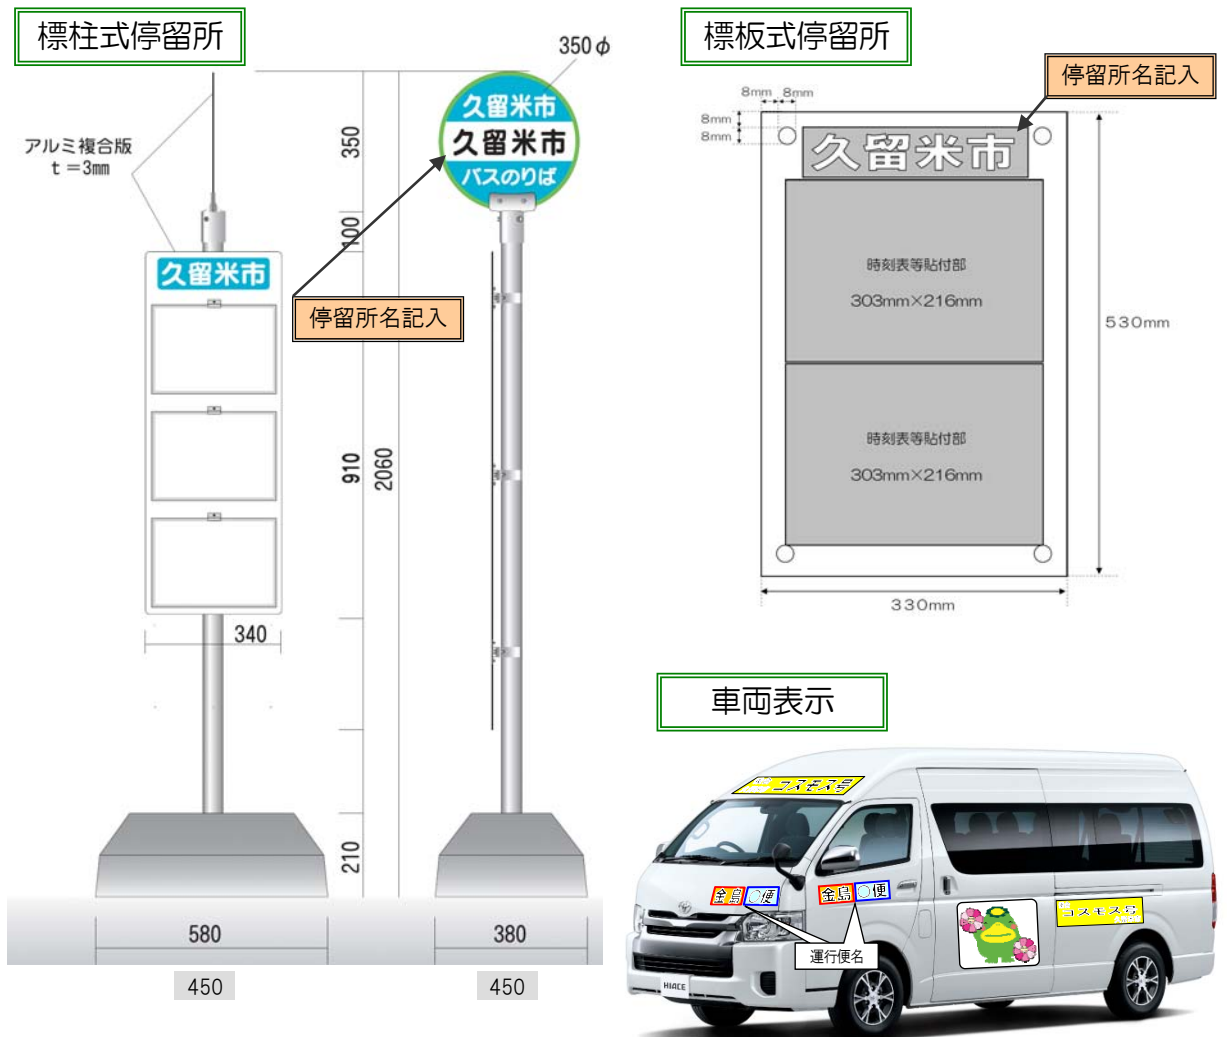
標柱式停留所

350 φ

アルミ複合版
t ＝3mm

350

100

久留米市

久留米市
久留米市
バスのりば

停留所名記入

910

2060

340

210

580

380

450

450

標板式停留所

停留所名記入

8mm 8mm

8mm
8mm

久留米市

時刻表等貼付部
303mm×216mm

時刻表等貼付部
303mm×216mm

530mm

330mm

車両表示

コスモス号

金島 ◯便

金島 ◯便

コスモス号

運行便名

HIACE